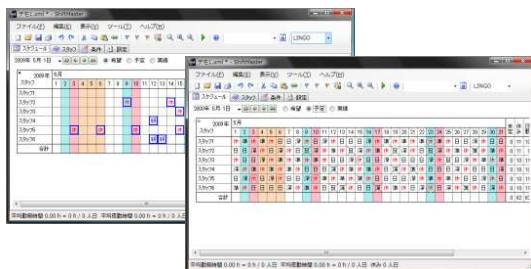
ファイル(F) 編集(E) 表示(V) ツール(T) ヘルプ(H)

LINGO

スケジュール スタッフ 条件 設定

2009年 5月 1日 希望 予定 実績

2009年 5月

スタッフ

1 2 3 4 5 6 7 8 9 10 11 12 13 14 15

スタッフ1

スタッフ2

スタッフ3

スタッフ4

スタッフ5

スタッフ6

合計

平均勤務時間 0.00 h = 0 h / 0 人日 平均勤務時間 0.00 h = 0 h / 0 人日

ファイル(F) 編集(E) 表示(V) ツール(T) ヘルプ(H)

LINGO

スケジュール スタッフ 条件 設定

2009年 5月 1日 希望 予定 実績

2009年 5月

スタッフ

1 2 3 4 5 6 7 8 9 10 11 12 13 14 15 16 17 18 19 20 21 22 23 24 25 26 27 28 29 30 31

スタッフ1

スタッフ2

スタッフ3

スタッフ4

スタッフ5

スタッフ6

合計

平均勤務時間 0.00 h = 0 h / 0 人日 平均勤務時間 0.00 h = 0 h / 0 人日 休み 0 人日